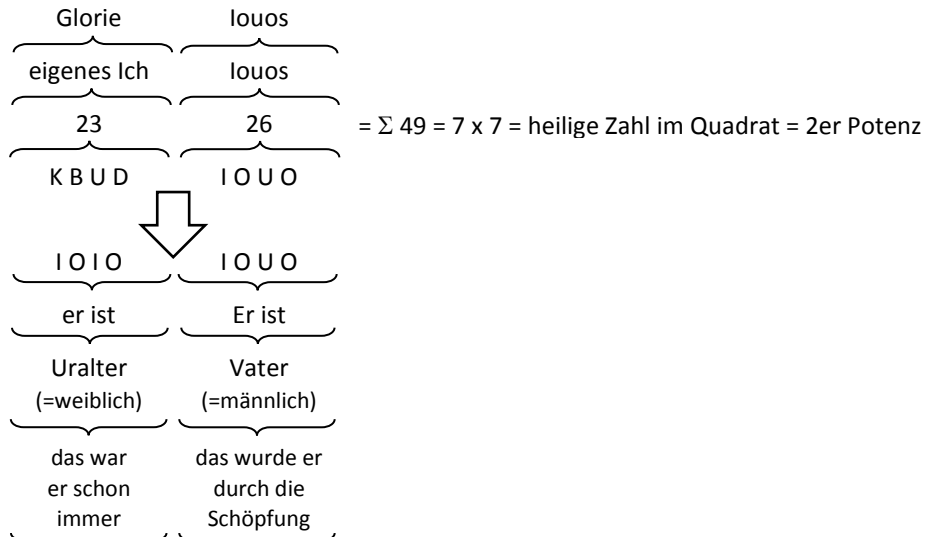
Glorie Iouos

eigenes Ich Iouos

23 26 = $\Sigma$ 49 = 7 x 7 = heilige Zahl im Quadrat = 2er Potenz

K B U D I O U O

I O I O I O U O

er ist Er ist

Uralter (=weiblich) Vater (=männlich)

das war er schon immer das wurde er durch die Schöpfung